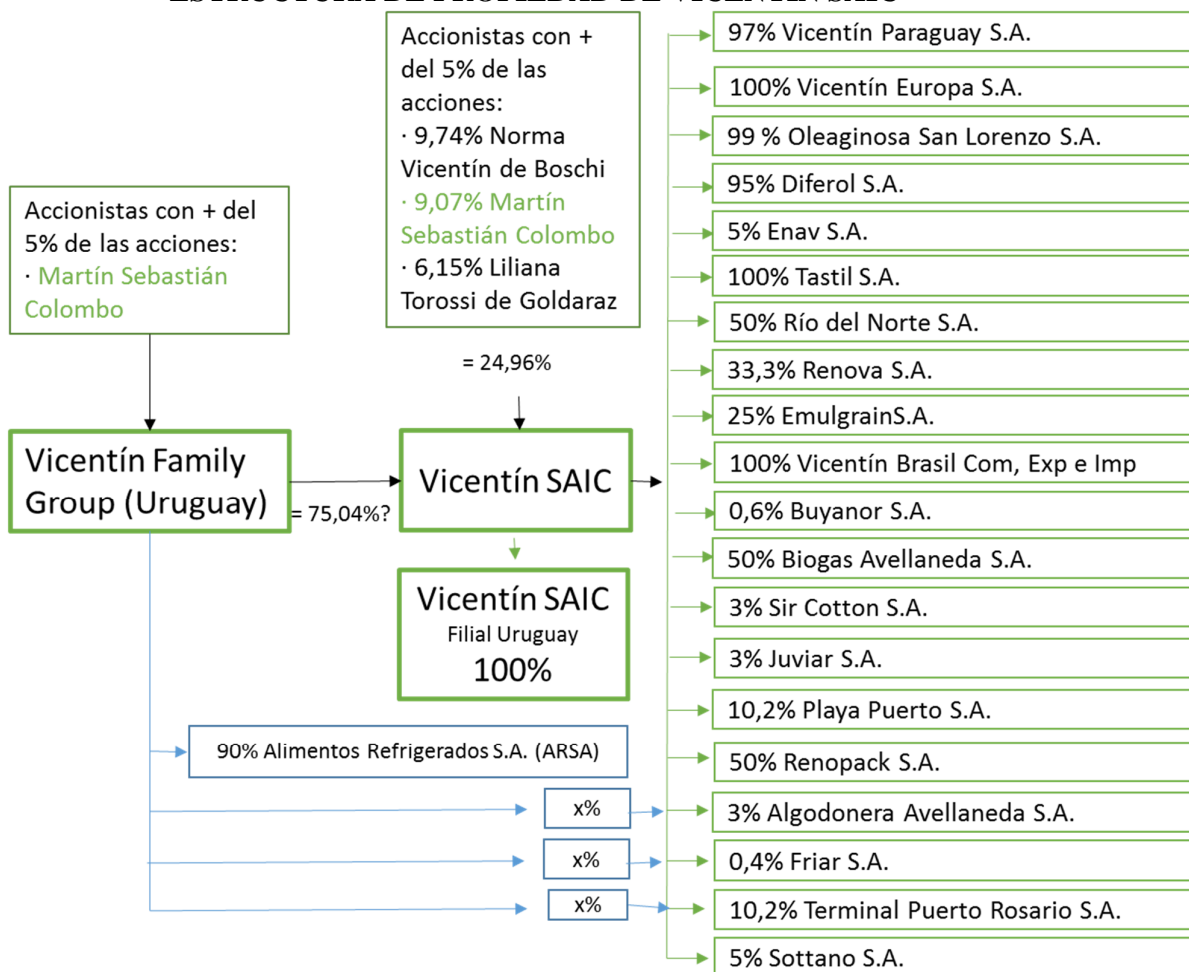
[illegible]

Accionistas con + del 5% de las acciones:
· 9,74% Norma Vicentín de Boschi
· 9,07% Martín Sebastián Colombo
· 6,15% Liliana Torossi de Goldaraz

Accionistas con + del 5% de las acciones:
· Martín Sebastián Colombo

= 24,96%

Vicentín Family Group (Uruguay)

= 75,04%?

Vicentín SAIC

Vicentín SAIC
Filial Uruguay
100%

90% Alimentos Refrigerados S.A. (ARSA)

x%

x%

x%

97% Vicentín Paraguay S.A.

100% Vicentín Europa S.A.

99 % Oleaginosa San Lorenzo S.A.

95% Diferol S.A.

5% Enav S.A.

100% Tastil S.A.

50% Río del Norte S.A.

33,3% Renova S.A.

25% EmulgrainS.A.

100% Vicentín Brasil Com, Exp e Imp

0,6% Buyanor S.A.

50% Biogas Avellaneda S.A.

3% Sir Cotton S.A.

3% Juviar S.A.

10,2% Playa Puerto S.A.

50% Renopack S.A.

3% Algodonera Avellaneda S.A.

0,4% Friar S.A.

10,2% Terminal Puerto Rosario S.A.

5% Sottano S.A.